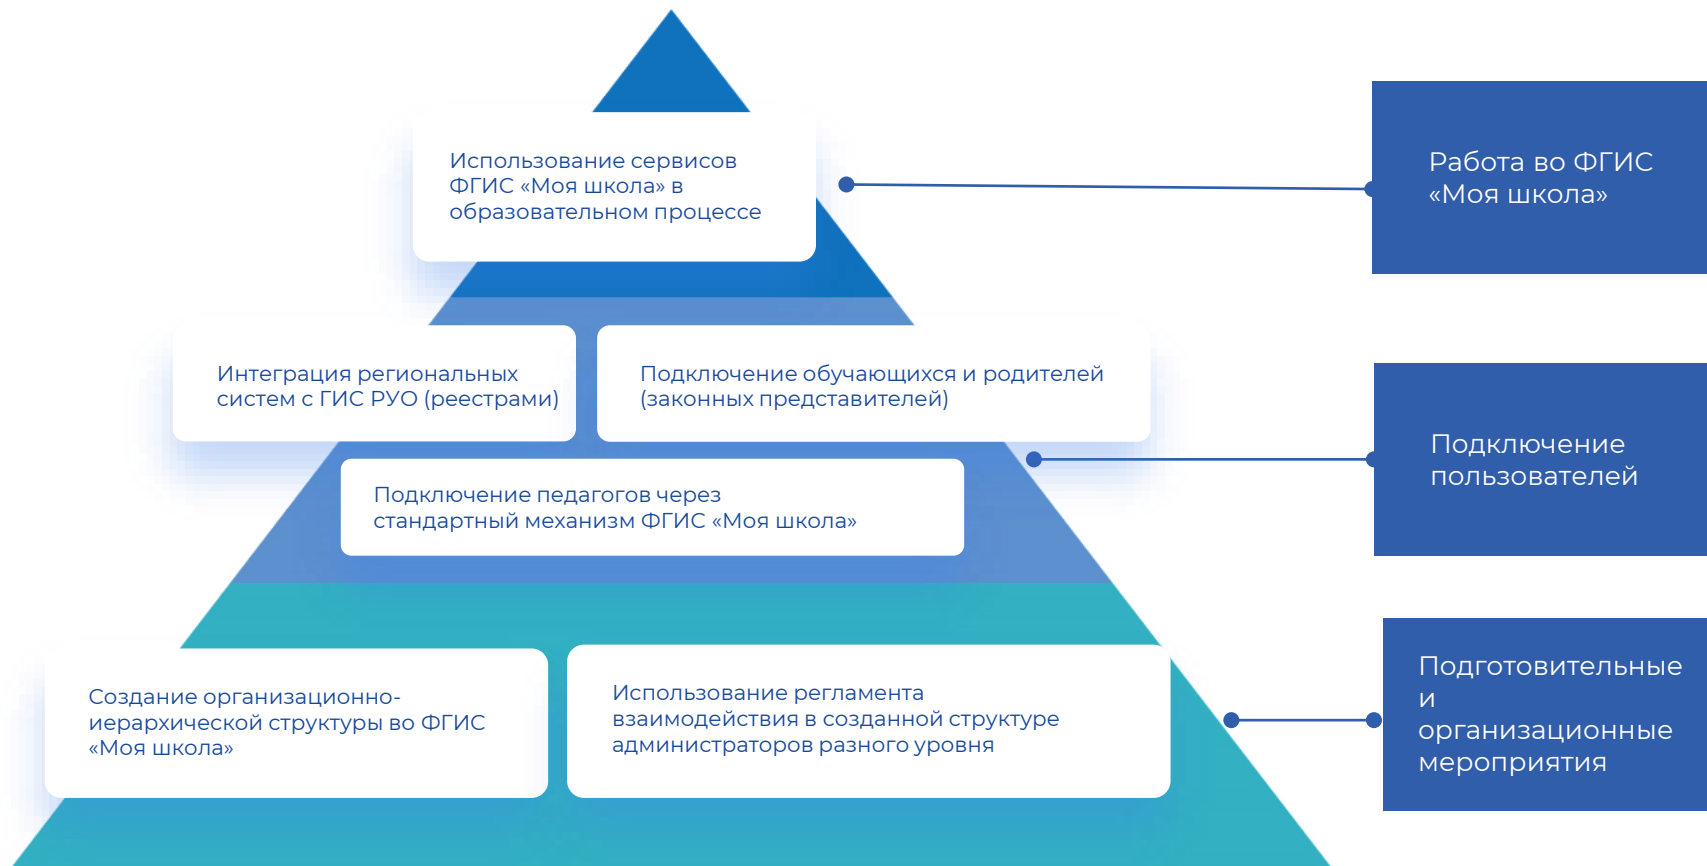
Использование сервисов ФГИС «Моя школа» в образовательном процессе

Работа во ФГИС «Моя школа»

Интеграция региональных систем с ГИС РУО (реестрами)

Подключение обучающихся и родителей (законных представителей)

Подключение педагогов через стандартный механизм ФГИС «Моя школа»

Подключение пользователей

Создание организационно-иерархической структуры во ФГИС «Моя школа»

Использование регламента взаимодействия в созданной структуре администраторов разного уровня

Подготовительные и организационные мероприятия